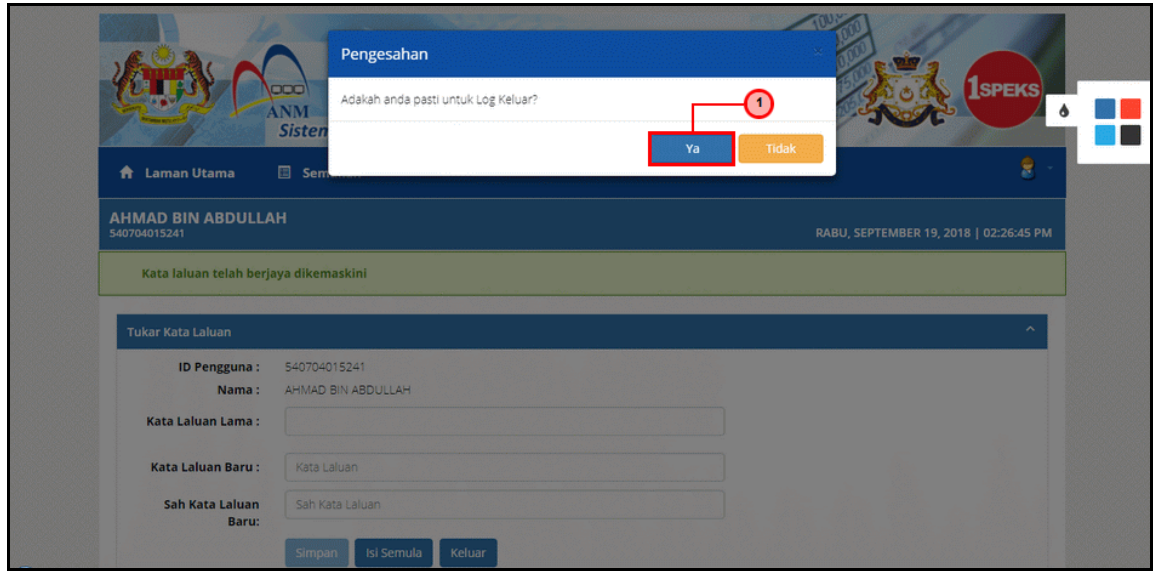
ANM
Sisten

1SPEKS

Pengesahan

×

Adakah anda pasti untuk Log Keluar?

1

Ya

Tidak

Laman Utama

Sem

AHMAD BIN ABDULLAH
540704015241

RABU, SEPTEMBER 19, 2018 | 02:26:45 PM

Kata laluan telah berjaya dikemaskini

Tukar Kata Laluan

ID Pengguna : 540704015241

Nama : AHMAD BIN ABDULLAH

Kata Laluan Lama :

Kata Laluan Baru : Kata Laluan

Sah Kata Laluan Baru: Sah Kata Laluan

Simpan

Isi Semula

Keluar